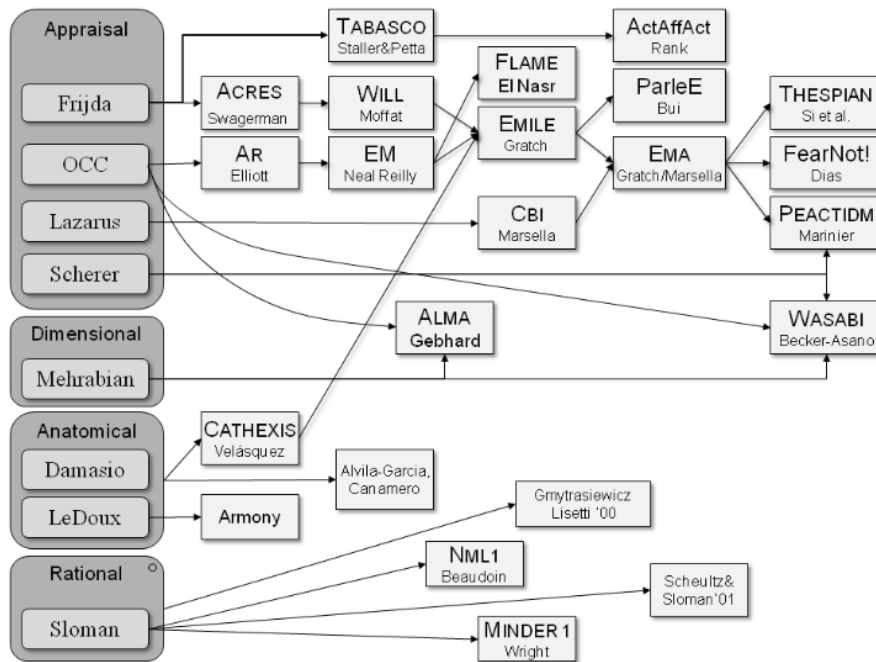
Appraisal

Frijda

OCC

Lazarus

Scherer

Dimensional

Mehrabian

Anatomical

Damasio

LeDoux

Rational

Sloman

TABASCO
Staller&Petta

ActAffAct
Rank

ACRES
Swagerman

WILL
Moffat

FLAME
El Nasr

ParleE
Bui

EMILE
Gratch

THESPIAN
Si et al.

AR
Elliott

EM
Neal Reilly

EMA
Gratch/Marsella

FearNot!
Dias

CBI
Marsella

PEACTIDM
Marinier

ALMA
Gebhard

WASABI
Becker-Asano

CATHEXIS
Velásquez

Alvila-Garcia,
Canamero

Armony

Gmytrasiewicz
Lisetti '00

NML1
Beaudoin

Scheultz&
Sloman'01

MINDER 1
Wright